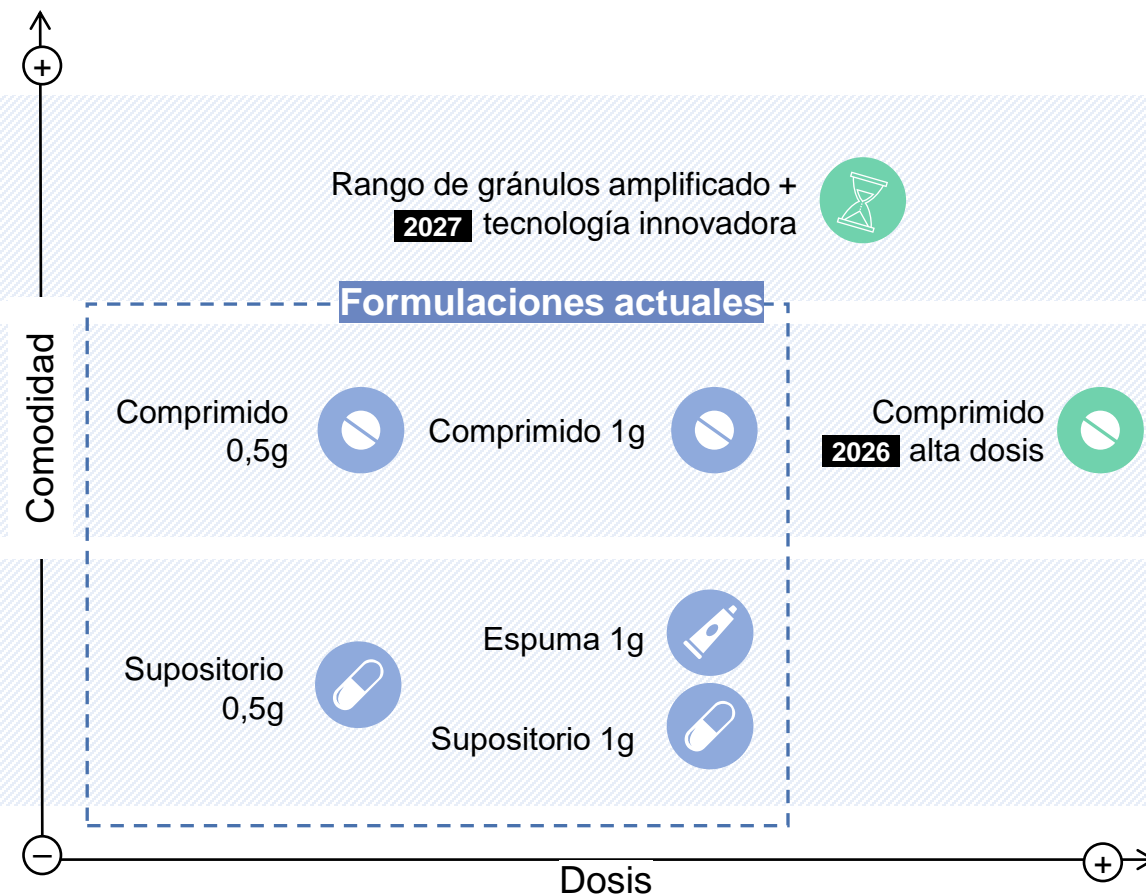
+

Rango de gránulos amplificado +
2027 tecnología innovadora

Formulaciones actuales

Comodidad

Comprimido 0,5g

Comprimido 1g

Comprimido
2026 alta dosis

Espuma 1g

Supositorio 0,5g

Supositorio 1g

−

Dosis

+